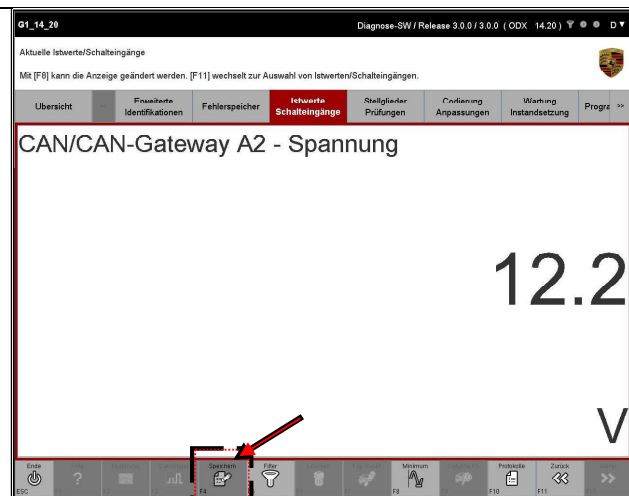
G1_14_20

Diagnose-SW / Release 3.0.0 / 3.0.0 ( ODX 14.20 ) D

Aktuelle Istwerte/Schalteingänge

Mit [F8] kann die Anzeige geändert werden. [F11] wechselt zur Auswahl von Istwerten/Schalteingängen.

| Übersicht | << | Erweiterte Identifikationen | Fehlerspeicher | Istwerte Schalteingänge | Stellglieder Prüfungen | Codierung Anpassungen | Wartung Instandsetzung | Progra | >> |
|---|---|---|---|---|---|---|---|---|---|

CAN/CAN-Gateway A2 - Spannung

12.2

V

Ende ESC

?

Speichern F4

Filter

Minimum F8

Protokolle F10

Zurück F11

>>